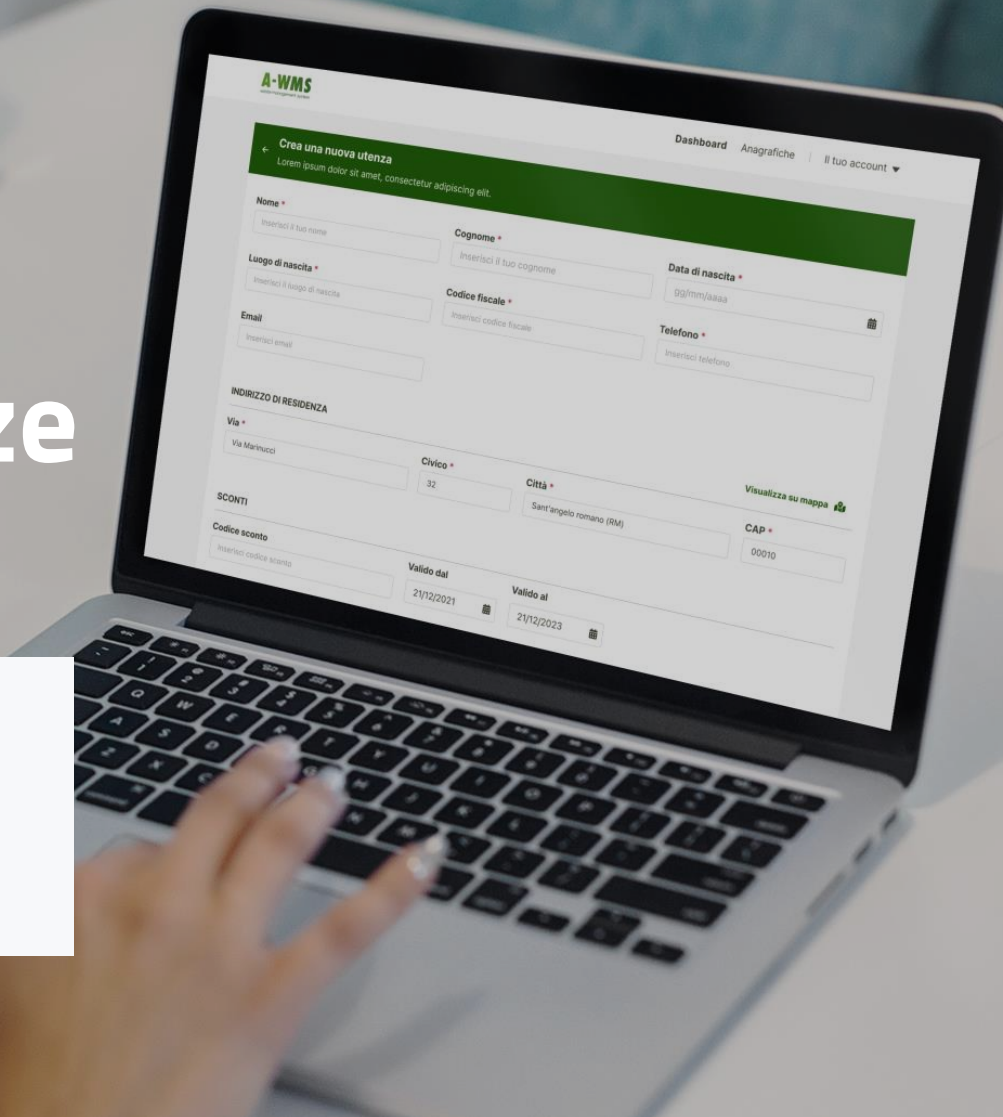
ze

A-WMS

Dashboard Anagrafiche Il tuo account

← Crea una nuova utenza
Lorem ipsum dolor sit amet, consectetur adipiscing elit.

Nome *
Inserisci il tuo nome

Cognome *
Inserisci il tuo cognome

Data di nascita *
gg/mm/aaaa

Luogo di nascita *
Inserisci il luogo di nascita

Codice fiscale *
Inserisci codice fiscale

Telefono *
Inserisci telefono

Email
Inserisci email

INDIRIZZO DI RESIDENZA

Via *
Via Marinucci

Civico *
32

Città *
Sant'angelo romano (RM)

Visualizza su mappa

CAP *
00010

SCONTI

Codice sconto
Inserisci codice sconto

Valido dal
21/12/2021

Valido al
21/12/2023